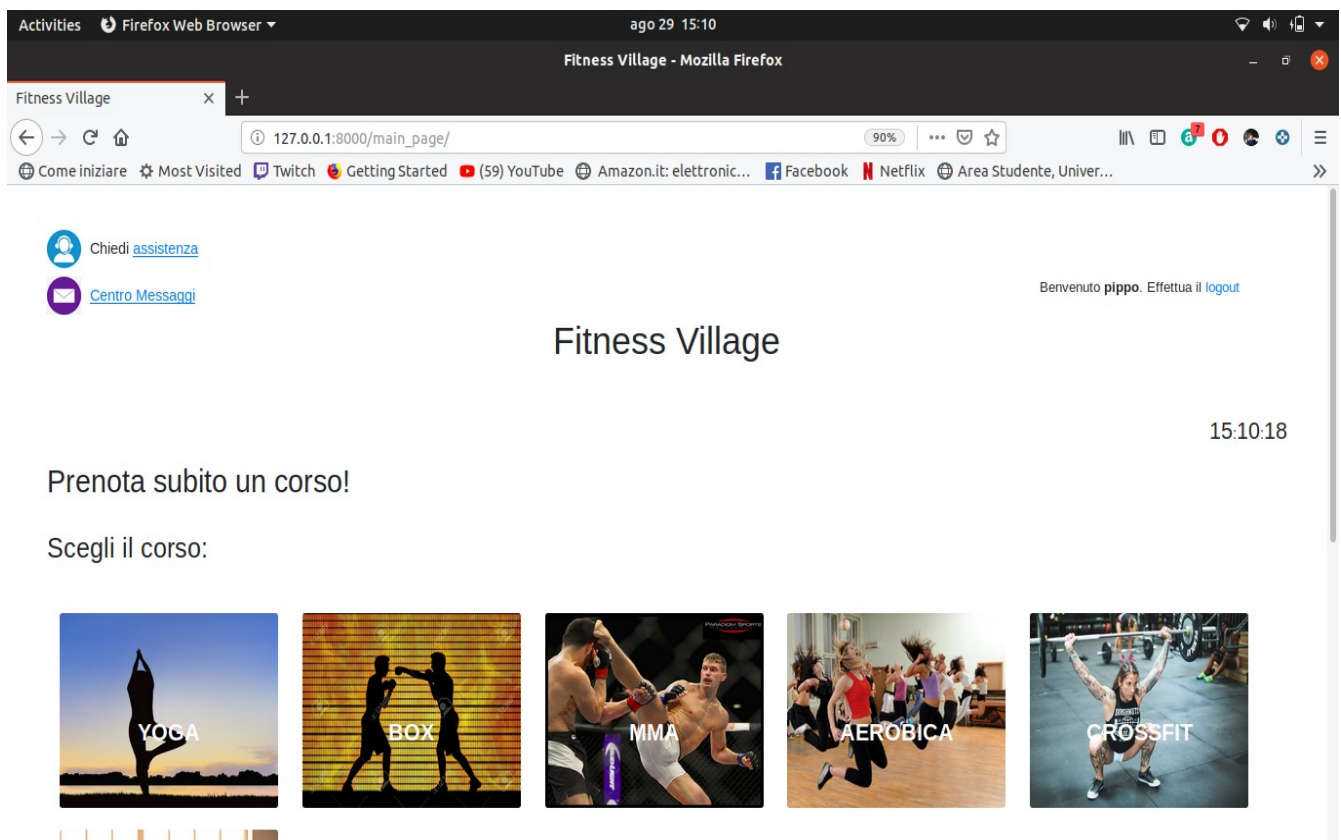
Activities Firefox Web Browser ▾ ago 29 15:10

Fitness Village - Mozilla Firefox

Fitness Village ×

127.0.0.1:8000/main_page/ 90%

Come iniziare Most Visited Twitch Getting Started (59) YouTube Amazon.it: elettronic... Facebook Netflix Area Studente, Univer...

Chiedi assistenza

Centro Messaggi

Benvenuto **pippo**. Effettua il logout

Fitness Village

15:10:18

Prenota subito un corso!

Scegli il corso:

YOGA

BOX

MMA

AEROBICA

CROSSFIT